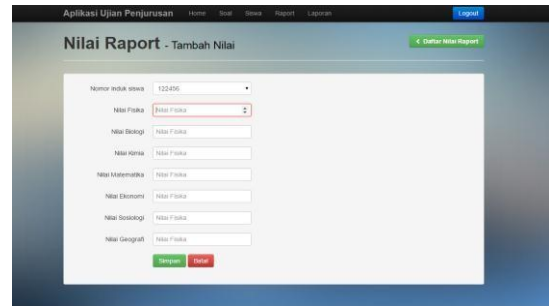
Aplikasi Ujian Penjurusan Home Soal Siswa Raport Laporan Logout

Nilai Raport - Tambah Nilai

< Daftar Nilai Raport

Nomor induk siswa 122456

Nilai Fisika Nilai Fisika

Nilai Biologi Nilai Fisika

Nilai Kimia Nilai Fisika

Nilai Matematika Nilai Fisika

Nilai Ekonomi Nilai Fisika

Nilai Sosiologi Nilai Fisika

Nilai Geografi Nilai Fisika

Simpan Batal